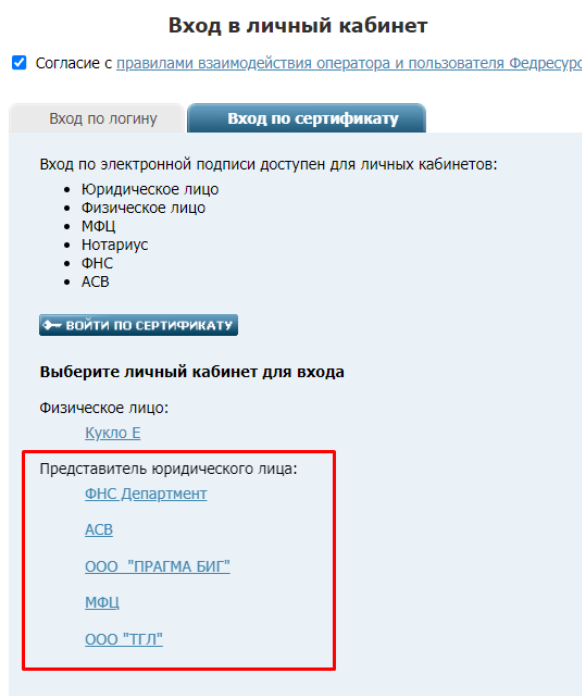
Вход в личный кабинет

Согласие с правилами взаимодействия оператора и пользователя Федресурс

Вход по логину | Вход по сертификату

Вход по электронной подписи доступен для личных кабинетов:

- Юридическое лицо
- Физическое лицо
- МФЦ
- Нотариус
- ФНС
- АСВ

ВОЙТИ ПО СЕРТИФИКАТУ

Выберите личный кабинет для входа

Физическое лицо:

Кукло Е

Представитель юридического лица:

ФНС Департмент

АСВ

ООО "ПРАГМА БИГ"

МФЦ

ООО "ТГЛ"